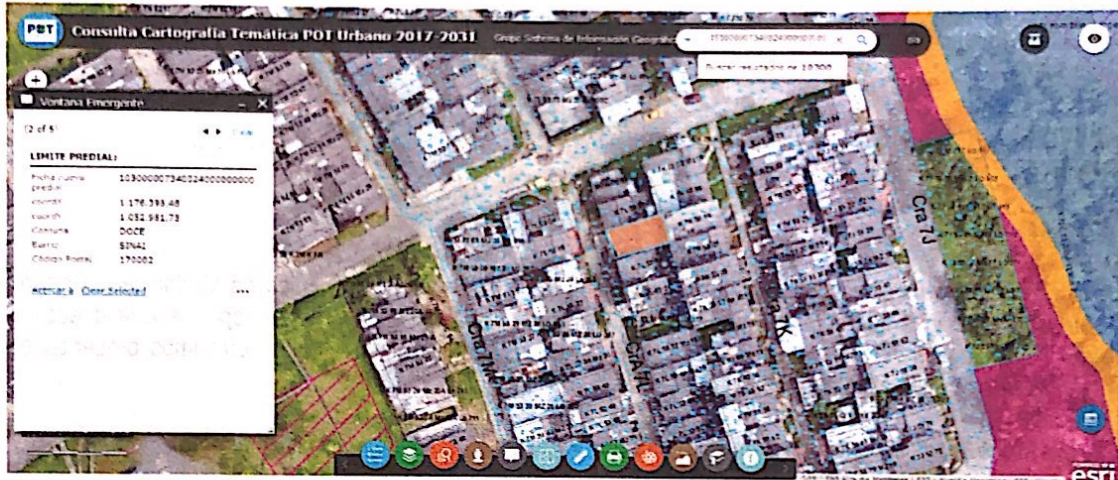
POT Consulta Cartografía Temática POT Urbano 2017-2031 Grupo Sistema de Información Geográfica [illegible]

Buscar resultados de 10300

Ventana Emergente

(2 of 5)

LIMITE PREDIAL:

| Ficha cuenta predial | 1030000073402400000000 |
|---|---|
| coordX | 1.176.393,48 |
| coordY | 1.052.981,73 |
| Comuna | DOCE |
| Barrio | SINAI |
| Código Postal | 170002 |

Acercar a Clear Selected ...

Cra 7J

esri